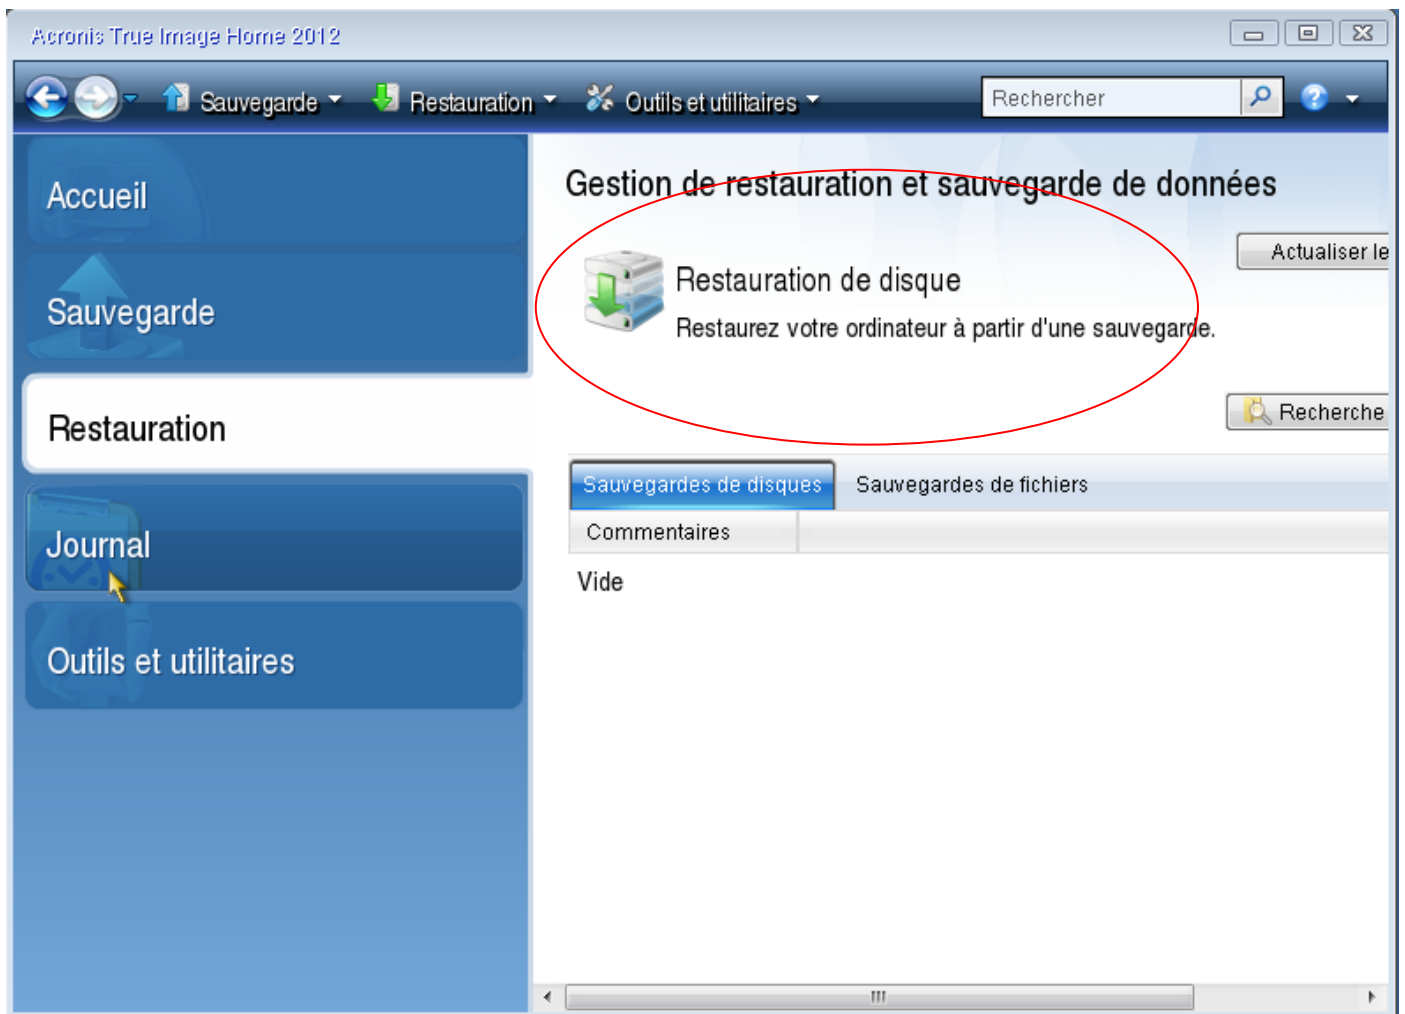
Acronis True Image Home 2012

Sauvegarde Restauration Outils et utilitaires

Rechercher

Accueil

Sauvegarde

Restauration

Journal

Outils et utilitaires

Gestion de restauration et sauvegarde de données

Actualiser le

Restauration de disque

Restaurez votre ordinateur à partir d'une sauvegarde.

Recherche

Sauvegardes de disques | Sauvegardes de fichiers

Commentaires

Vide